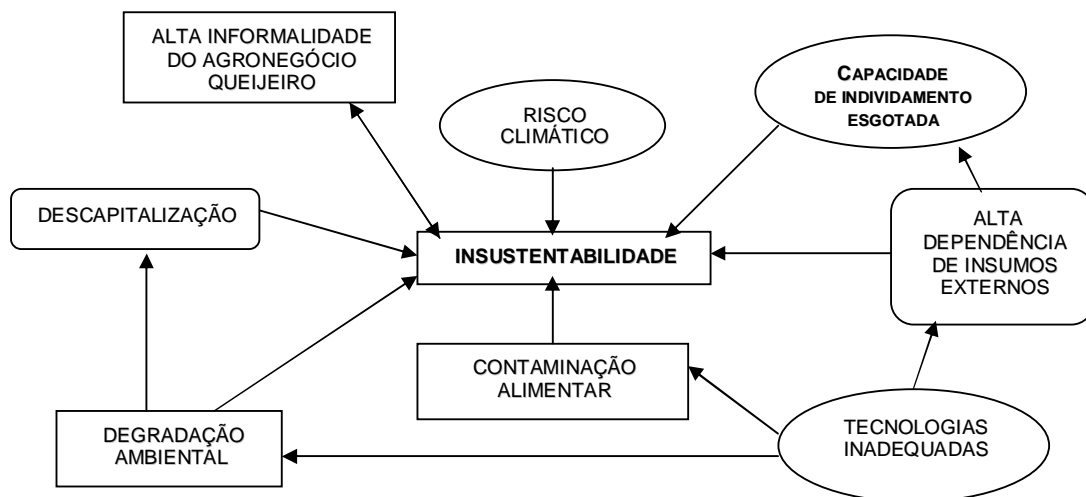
ALTA INFORMALIDADE DO AGRONEGÓCIO QUEIJEIRO

RISCO CLIMÁTICO

CAPACIDADE DE INDIVIDAMENTO ESGOTADA

DESCAPITALIZAÇÃO

INSUSTENTABILIDADE

ALTA DEPENDÊNCIA DE INSUMOS EXTERNOS

CONTAMINAÇÃO ALIMENTAR

DEGRADAÇÃO AMBIENTAL

TECNOLOGIAS INADEQUADAS